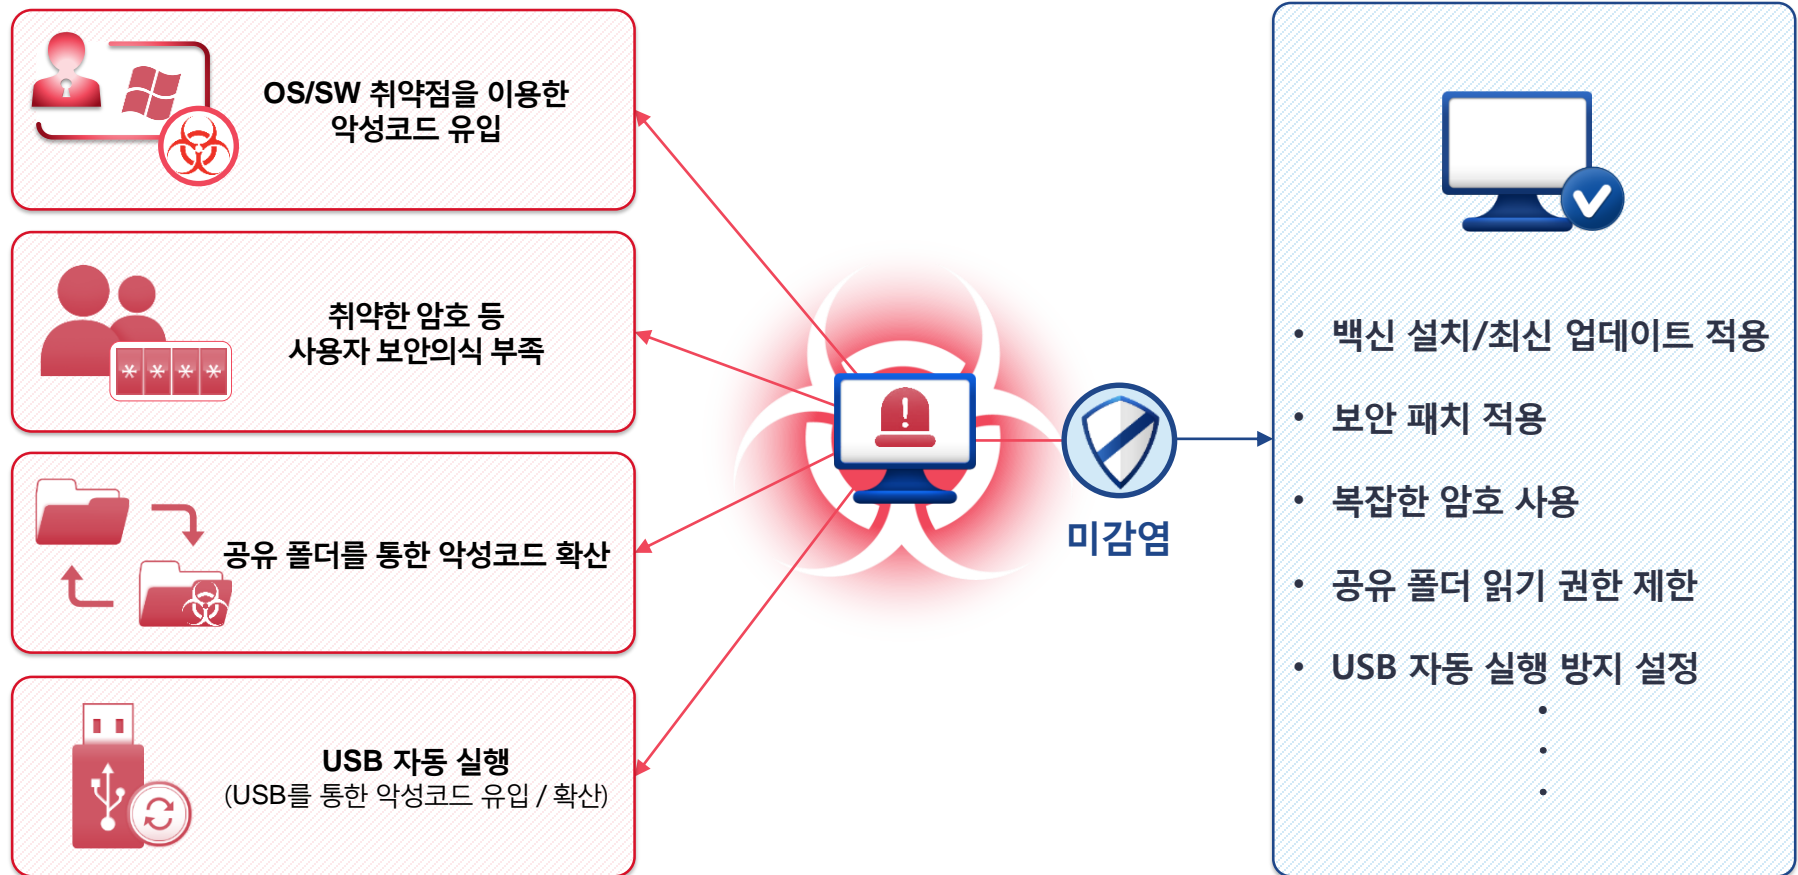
OS/SW 취약점을 이용한 악성코드 유입

취약한 암호 등 사용자 보안의식 부족

****

공유 폴더를 통한 악성코드 확산

USB 자동 실행
(USB를 통한 악성코드 유입 / 확산)

미감염

• 백신 설치/최신 업데이트 적용
• 보안 패치 적용
• 복잡한 암호 사용
• 공유 폴더 읽기 권한 제한
• USB 자동 실행 방지 설정
•
•
•